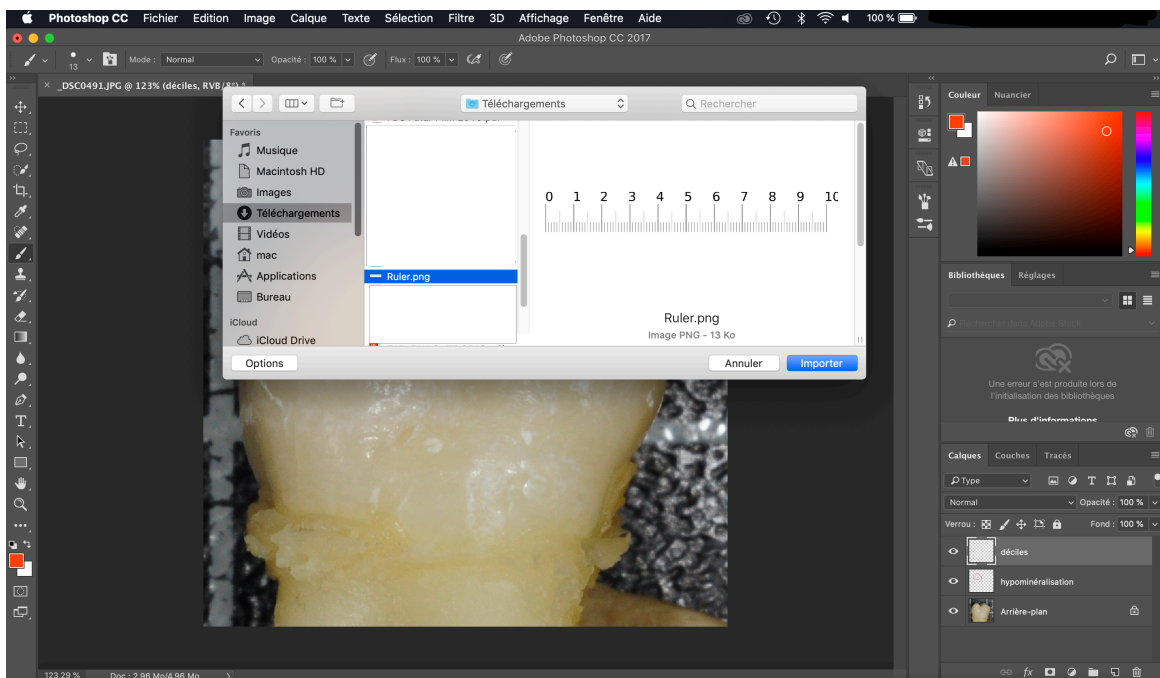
Photoshop CC Fichier Edition Image Calque Texte Sélection Filtre 3D Affichage Fenêtre Aide

100 %

Adobe Photoshop CC 2017

13 Mode : Normal Opacité : 100 % Flux : 100 %

_DSC0491.JPG @ 123% (déciles, RVB/8*) *

Téléchargements

Rechercher

Favoris
Musique
Macintosh HD
Images
Téléchargements
Vidéos
mac
Applications
Bureau
iCloud
iCloud Drive

Ruler.png

0 1 2 3 4 5 6 7 8 9 10

Ruler.png
Image PNG - 13 Ko

Options
Annuler
Importer

Couleur Nuancier

Bibliothèques Réglages

Rechercher dans Adobe Stock

Une erreur s'est produite lors de l'initialisation des bibliothèques

Plus d'informations

Calques Couches Tracés

Type

Normal Opacité : 100 %

Verrou : Fond : 100 %

déciles
hypominéralisation
Arrière-plan

123,29 % Doc : 2,96 Mo/4,96 Mo